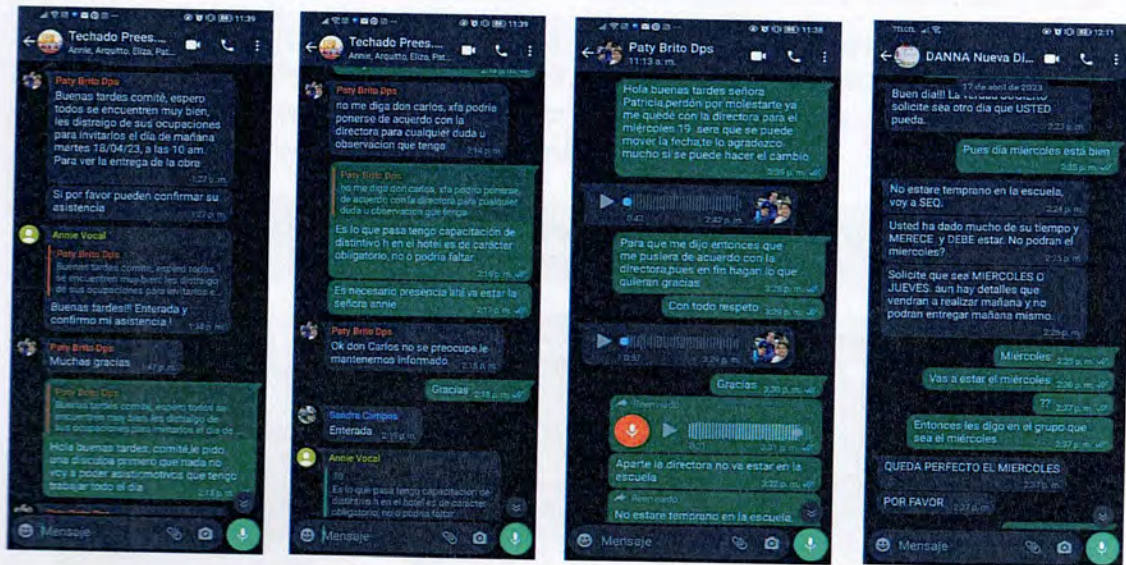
11:39

Techado Prees...
Annie, Arquitto, Eliza, Pat...

Paty Brito Dps
Buenas tardes comité, espero todos se encuentren muy bien, les distraigo de sus ocupaciones para invitarlos el día de mañana martes 18/04/23, a las 10 am. Para ver la entrega de la obra
1:27 p. m.

Si por favor pueden confirmar su asistencia
1:27 p. m.

Annie Vocal
Paty Brito Dps
Buenas tardes comité, espero todos se encuentren muy bien, les distraigo de sus ocupaciones para invitarlos el...
Buenas tardes!! Enterada y confirmo mi asistencia !
1:38 p. m.

Paty Brito Dps
Muchas gracias
1:47 p. m.

Paty Brito Dps
Buenas tardes comité, espero todos se encuentren muy bien, les distraigo de sus ocupaciones para invitarlos el día de...
Hola buenas tardes, comité,le pido una disculpa primero que nada no voy a poder asistir motivos que tengo trabajar todo el día
2:13 p. m.

Mensaje

11:39

Techado Prees...
Annie, Arquitto, Eliza, Pat...

Paty Brito Dps
no me diga don carlos, xfa podrie ponerse de acuerdo con la directora para cualquier duda u observacion que tenga
2:14 p. m.

Paty Brito Dps
no me diga don carlos, xfa podrie ponerse de acuerdo con la directora para cualquier duda u observacion que tenga
Es lo que pasa tengo capacitación de distintivo h en el hotel es de carácter obligatorio, no o podría faltar
2:16 p. m.

Es necesario presencia ahí va estar la señora annie
2:17 p. m.

Paty Brito Dps
Ok don Carlos no se preocupe le mantenemos informado
2:18 p. m.

Gracias
2:18 p. m.

Sandra Campos
Enterada
2:19 p. m.

Annie Vocal
Es lo que pasa tengo capacitación de distintivo h en el hotel es de carácter obligatorio, no o podría faltar

Mensaje

11:38

Paty Brito Dps
11:13 a. m.

Hola buenas tardes señora Patricia,perdón por molestarte ya me quedé con la directora para el miércoles 19 sera que se puede mover la fecha,te lo agradezco mucho si se puede hacer el cambio
2:26 p. m.

0:42
2:42 p. m.

Para que me dijo entonces que me pusiera de acuerdo con la directora,pues en fin hagan lo que quieran gracias
3:28 p. m.

Con todo respeto
3:29 p. m.

0:37
3:29 p. m.

Gracias
3:30 p. m.

Reenviado
0:21
3:31 p. m.

Aparte la directora no va estar en la escuela
3:32 p. m.

Reenviado
No estare temprano en la escuela

Mensaje

12:11

DANNA Nueva Di...

17 de abril de 2023
Buen dia!! La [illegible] solicite sea otro dia que USTED pueda.
2:23 p. m.

Pues dia miercoles está bien
2:35 p. m.

No estare temprano en la escuela, voy a SEQ.
2:24 p. m.

Usted ha dado mucho de su tiempo y MERECE y DEBE estar. No podran el miercoles?
2:25 p. m.

Solicite que sea MIERCOLES O JUEVES. aun hay detalles que vendran a realizar mañana y no podran entregar mañana mismo.
2:26 p. m.

Miercoles
2:35 p. m.

Vas a estar el miercoles
2:36 p. m.

??
2:37 p. m.

Entonces les digo en el grupo que sea el miércoles
2:37 p. m.

QUEDA PERFECTO EL MIERCOLES
2:37 p. m.

POR FAVOR
2:37 p. m.

Mensaje